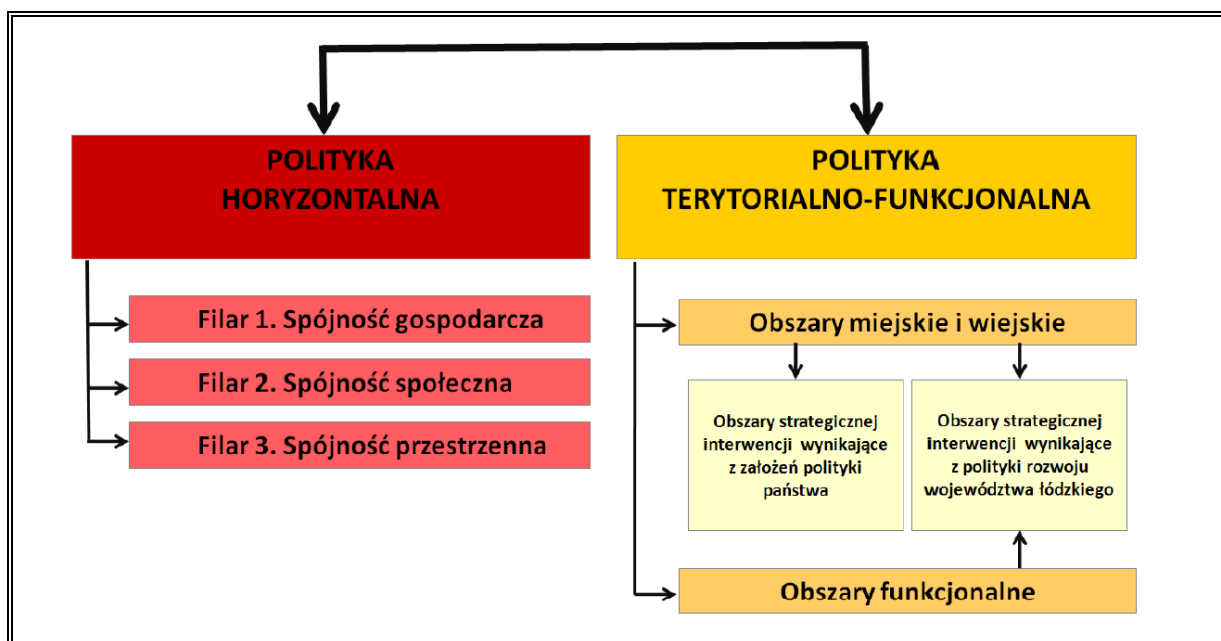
POLITYKA HORYZONTALNA

Filar 1. Spójność gospodarcza

Filar 2. Spójność społeczna

Filar 3. Spójność przestrzenna

POLITYKA TERYTORIALNO-FUNKCJONALNA

Obszary miejskie i wiejskie

Obszary strategicznej interwencji wynikające z założeń polityki państwa

Obszary strategicznej interwencji wynikające z polityki rozwoju województwa łódzkiego

Obszary funkcjonalne